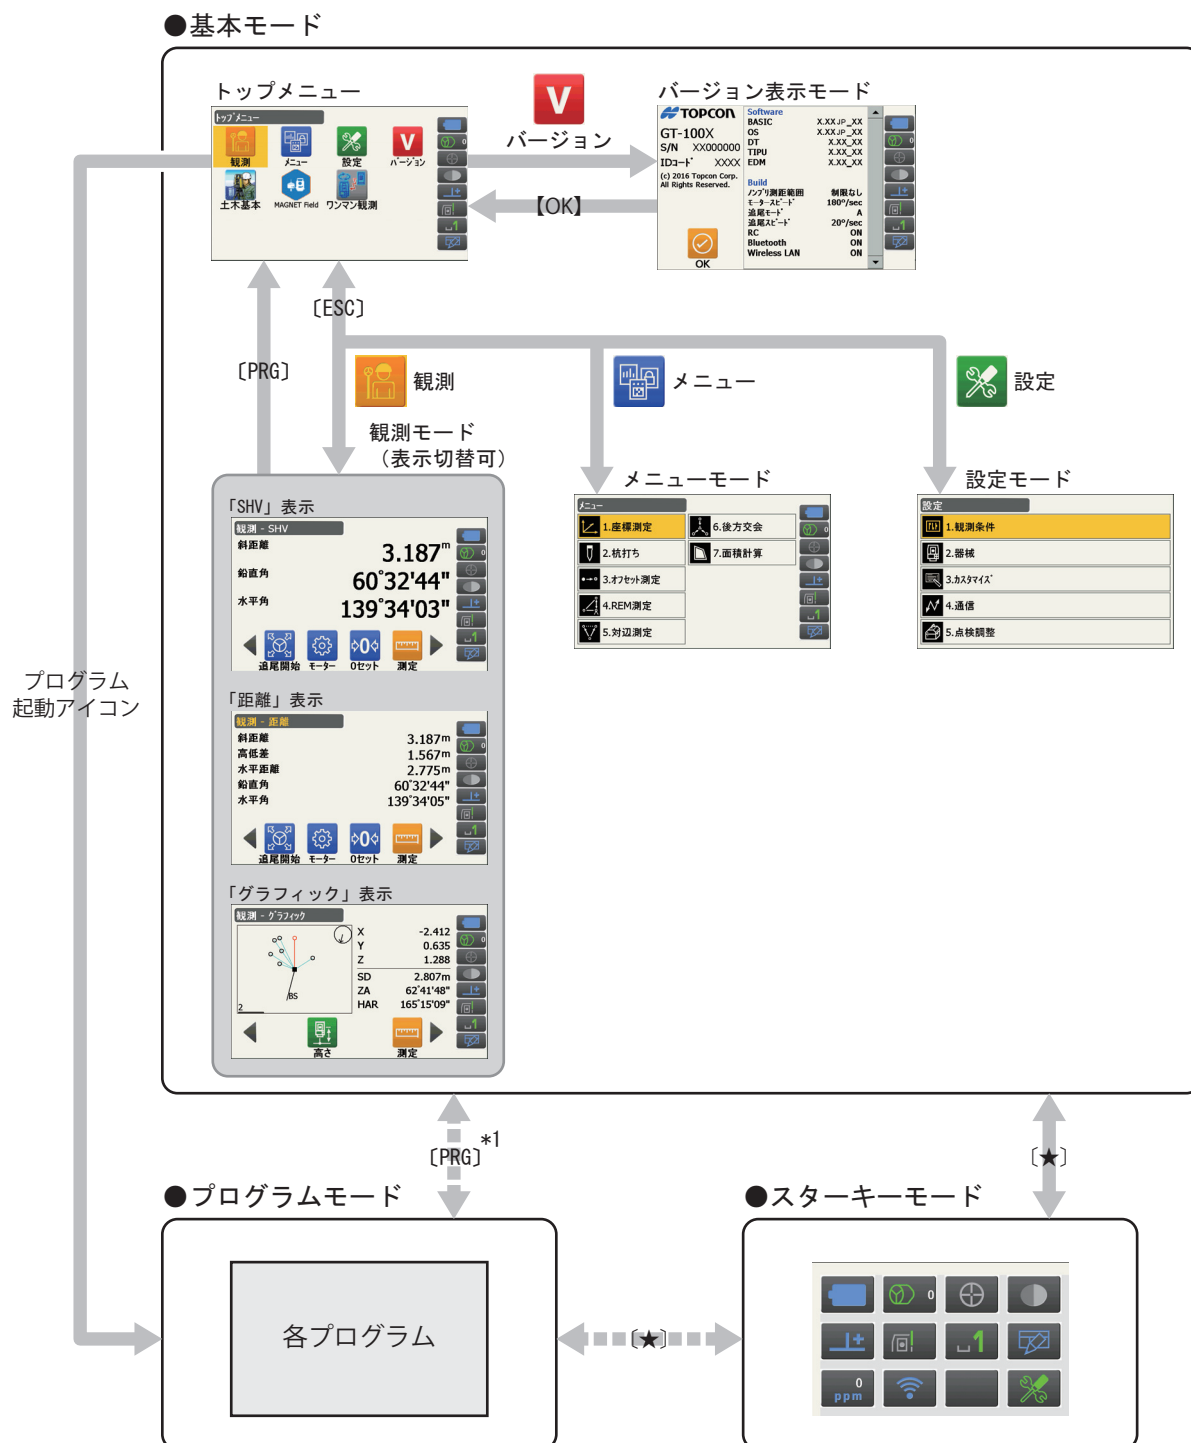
●基本モード

トップメニュー

トップメニュー

観測 メニュー 設定 バージョン

土木基本 MAGNET Field ワンマン観測

V

バージョン

【OK】

バージョン表示モード

TOPCON

GT-100X
S/N XX000000
IDコード XXXX

(c) 2016 Topcon Corp. All Rights Reserved.

Software
BASIC X.XX JP_XX
OS X.XX JP_XX
DT X.XX_XX
TIPU X.XX_XX
EDM X.XX_XX

Build
ノンプリ測距範囲 制限なし
モータースピード 180°/sec
追尾モード A
追尾スピード 20°/sec
RC ON
Bluetooth ON
Wireless LAN ON

OK

〔ESC〕

〔PRG〕

観測

観測モード
（表示切替可）

メニュー

メニューモード

設定

設定モード

「SHV」表示

観測 - SHV
斜距離 3.187m
鉛直角 60°32'44"
水平角 139°34'03"

追尾開始 モーター 0セット 測定

「距離」表示

観測 - 距離
斜距離 3.187m
高低差 1.567m
水平距離 2.775m
鉛直角 60°32'44"
水平角 139°34'05"

追尾開始 モーター 0セット 測定

「グラフィック」表示

観測 - グラフィック
X -2.412
Y 0.635
Z 1.288
SD 2.807m
ZA 62°41'48"
HAR 165°15'09"

BS
2

高さ 測定

メニュー
1.座標測定
6.後方交会
2.杭打ち
7.面積計算
3.オフセット測定
4.REM測定
5.対辺測定

設定
1.観測条件
2.器械
3.カスタマイズ
4.通信
5.点検調整

プログラム
起動アイコン

〔PRG〕 *1

〔★〕

●プログラムモード

各プログラム

〔★〕

●スターキーモード

0

1

0
ppm